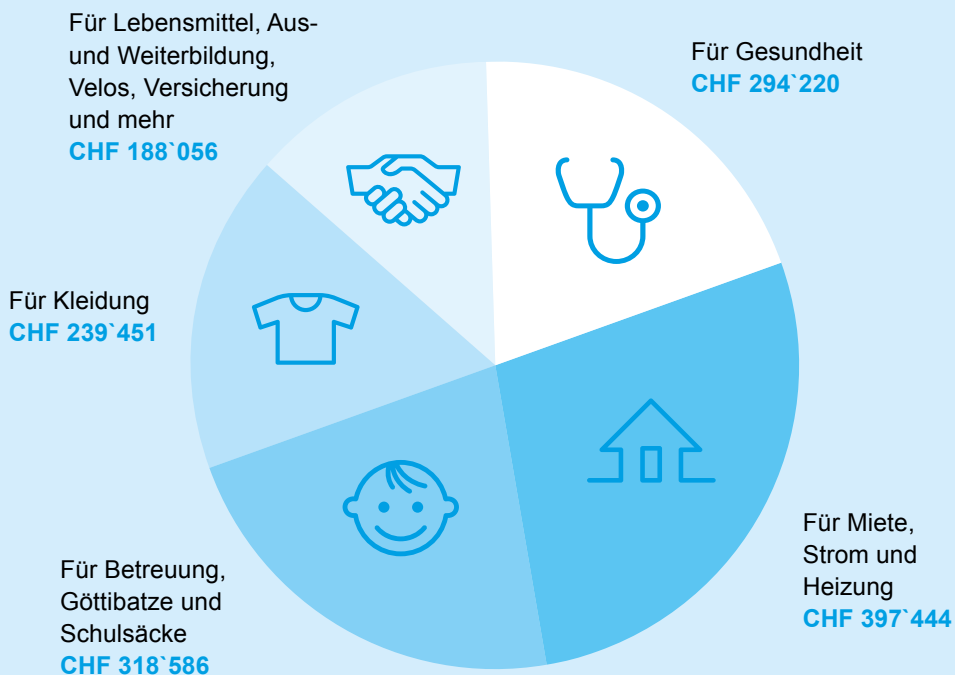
Für Lebensmittel, Aus- und Weiterbildung, Velos, Versicherung und mehr
CHF 188`056

Für Gesundheit
CHF 294`220

Für Kleidung
CHF 239`451

Für Miete, Strom und Heizung
CHF 397`444

Für Betreuung, Göttibatze und Schulsäcke
CHF 318`586